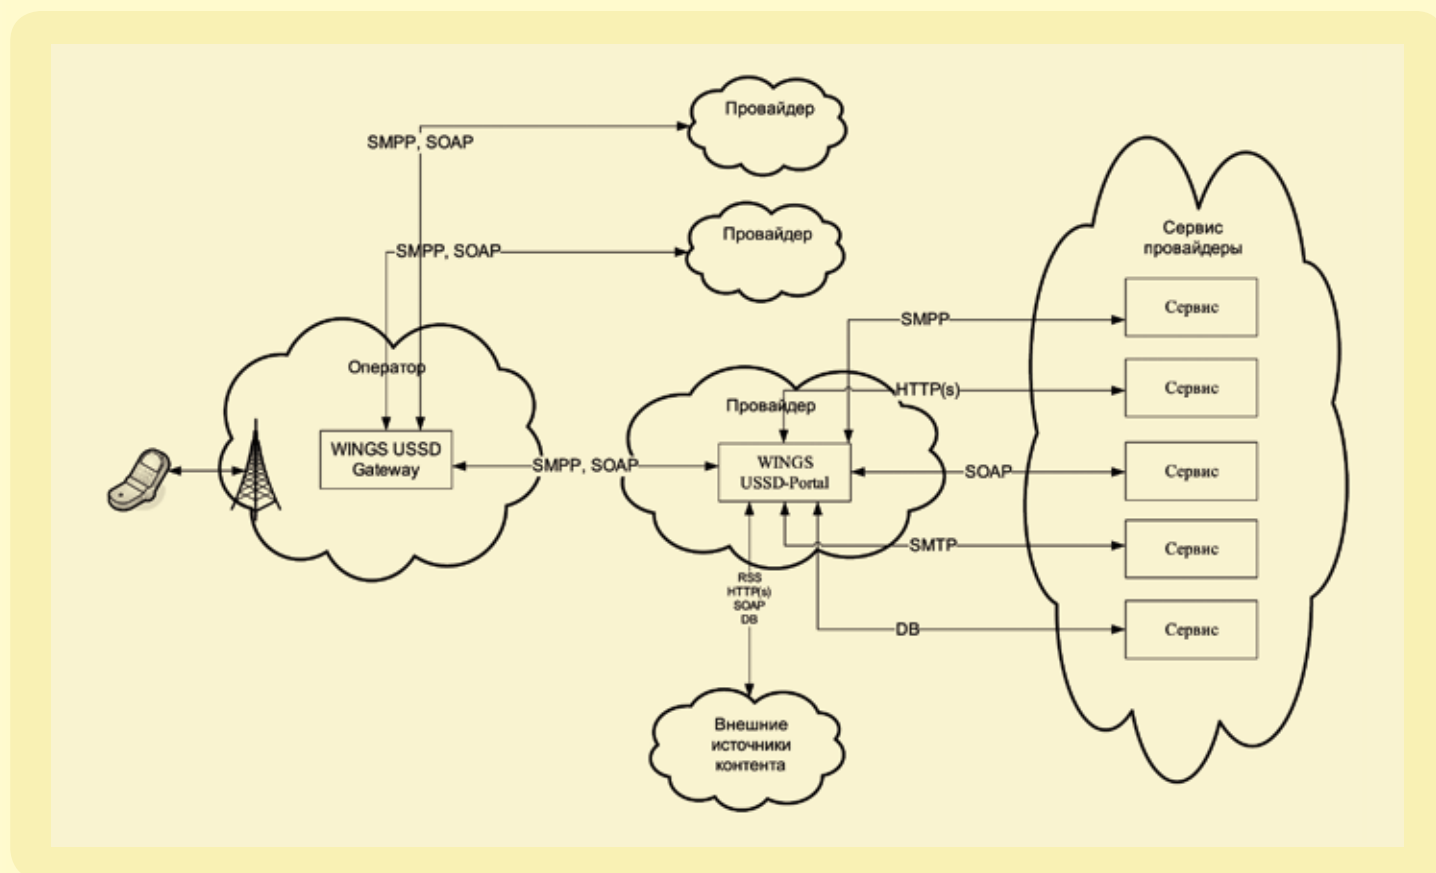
Провайдер

SMPP, SOAP

Провайдер

SMPP, SOAP

Сервис провайдеры

Сервис

SMPP

Оператор

Сервис

HTTP(s)

Провайдер

WINGS USSD Gateway

SMPP, SOAP

WINGS USSD-Portal

SOAP

Сервис

SMTP

Сервис

RSS
HTTP(s)
SOAP
DB

DB

Сервис

Внешние источники контента